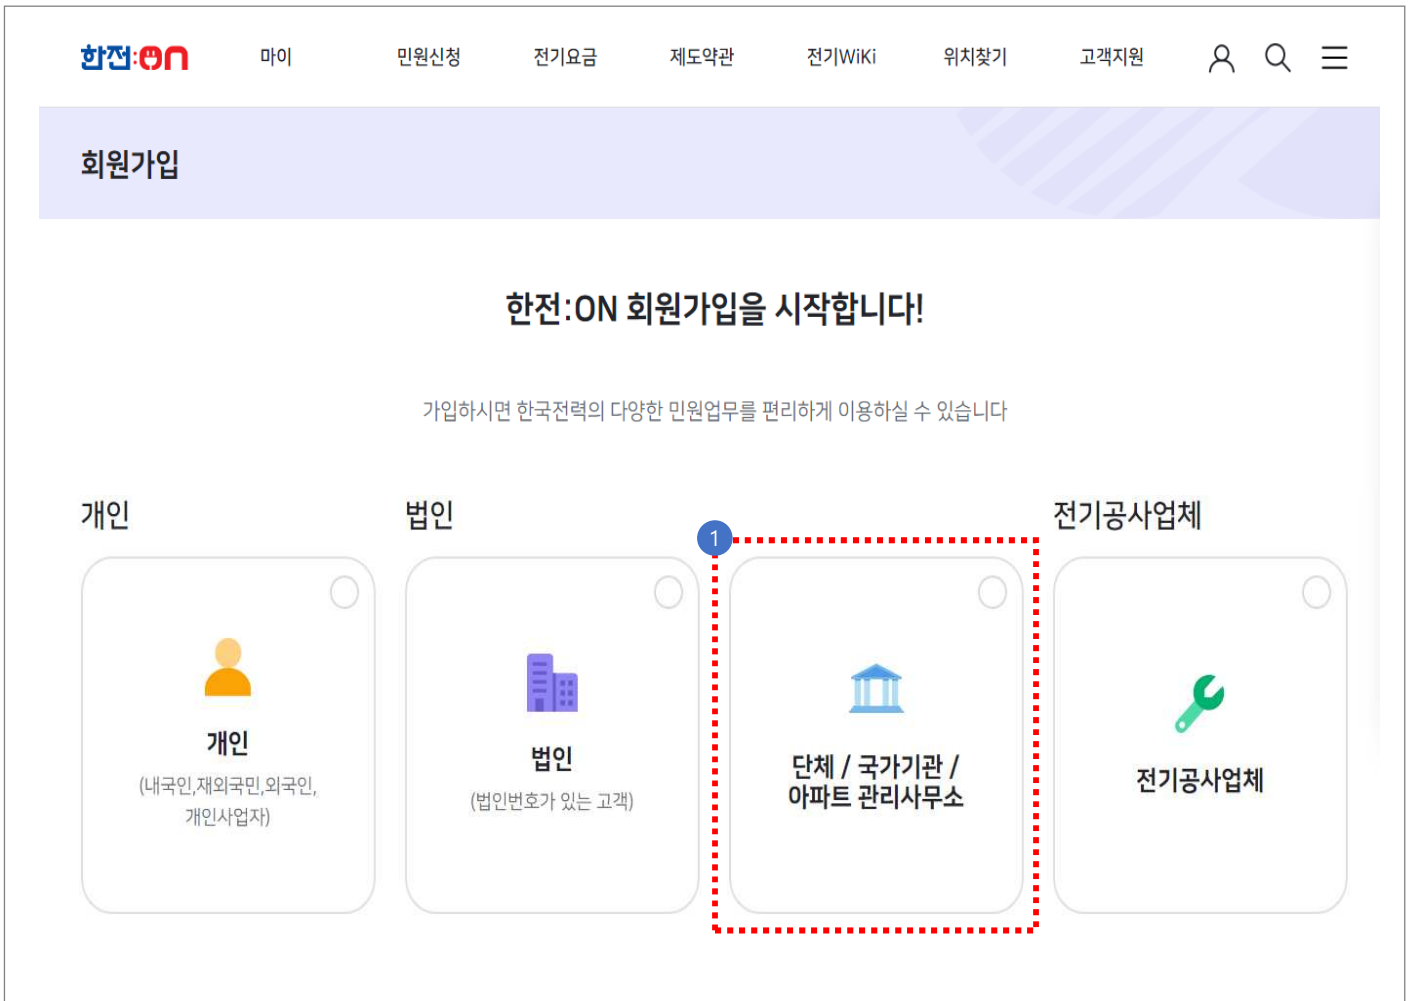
한전:ON 마이 민원신청 전기요금 제도약관 전기WiKi 위치찾기 고객지원

회원가입

한전:ON 회원가입을 시작합니다!

가입하시면 한국전력의 다양한 민원업무를 편리하게 이용하실 수 있습니다

개인

개인
(내국인,재외국민,외국인,개인사업자)

법인

법인
(법인번호가 있는 고객)

1

단체 / 국가기관 / 아파트 관리사무소

전기공사업체

전기공사업체